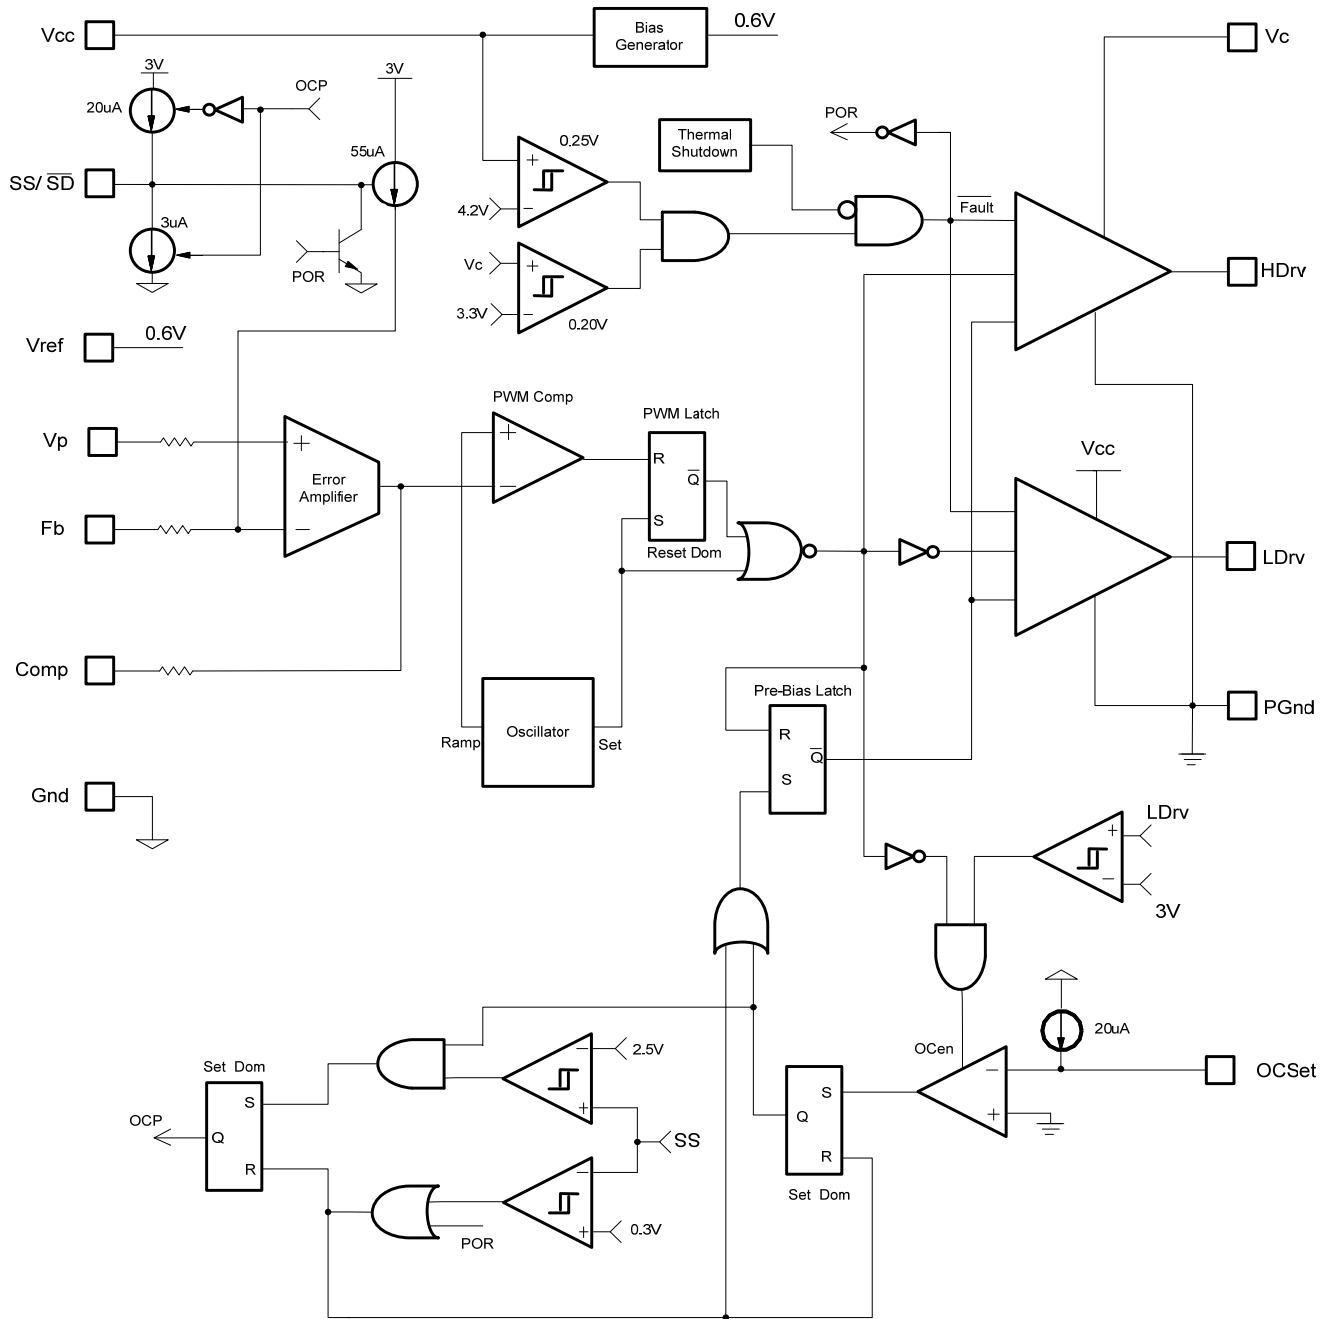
Vcc
Bias Generator
0.6V
Vc
3V
OCP
3V
20uA
SS/ $\overline{SD}$
55uA
3uA
POR
0.25V
+
−
4.2V
Thermal Shutdown
POR
$\overline{Fault}$
Vc
+
−
3.3V
0.20V
HDrv
Vref
0.6V
PWM Comp
PWM Latch
Vp
+
Error Amplifier
−
+
−
R
$\overline{Q}$
S
Reset Dom
Vcc
Fb
LDrv
Comp
Pre-Bias Latch
Oscillator
Ramp
Set
R
$\overline{Q}$
S
PGnd
Gnd
LDrv
+
−
3V
20uA
OCen
OCSet
−
+
Set Dom
S
OCP
Q
R
−
2.5V
+
SS
−
+
0.3V
POR
S
Q
R
Set Dom